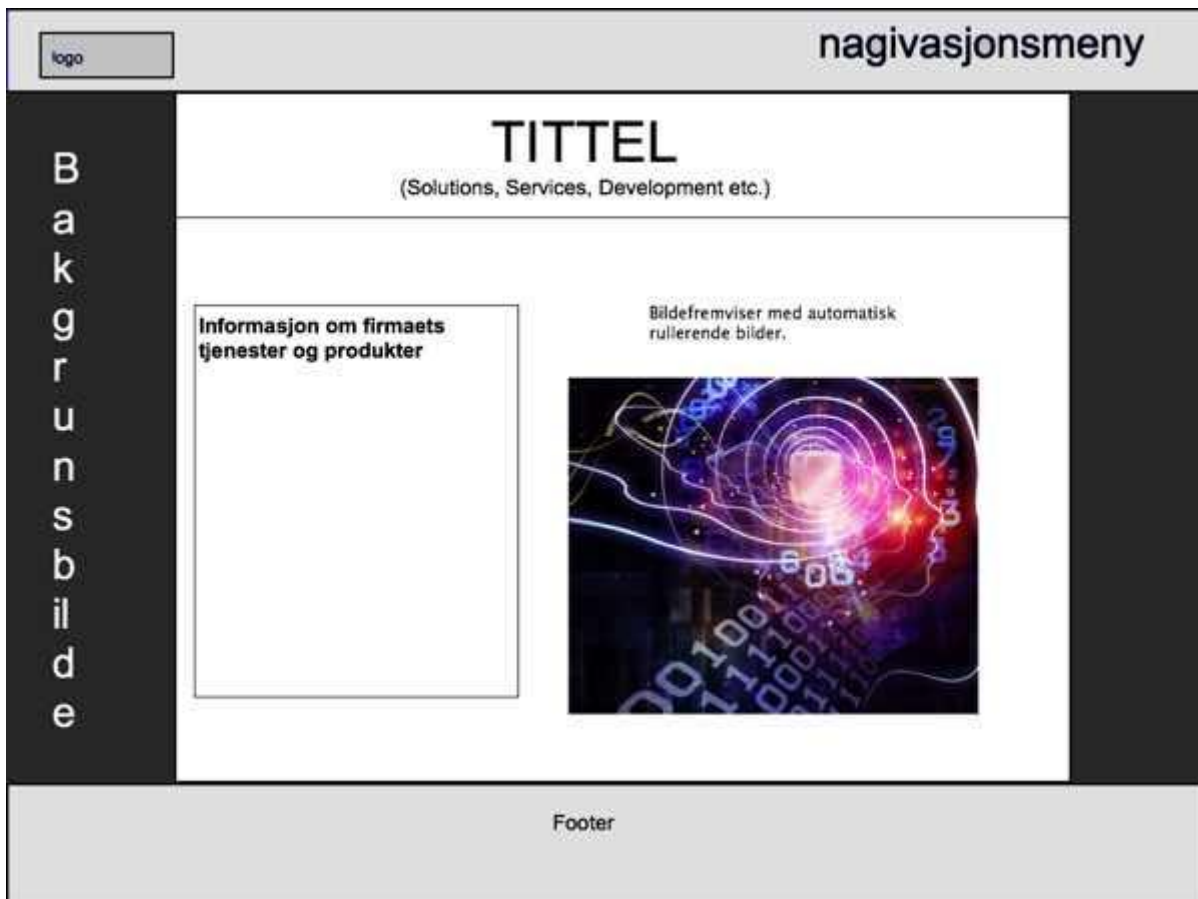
logo

nagivasjonsmeny

B
a
k
g
r
u
n
s
b
il
d
e

TITTEL
(Solutions, Services, Development etc.)

Informasjon om firmaets tjenester og produkter

Bildefremviser med automatisk rullerende bilder.

Footer